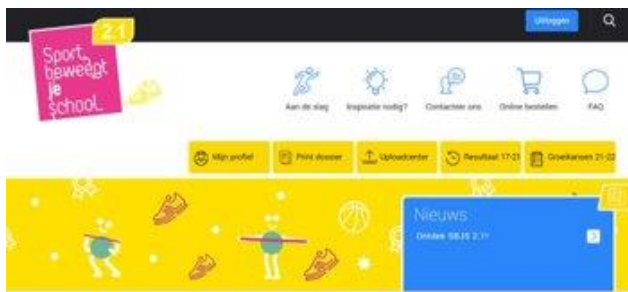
Uitloggen

2.1
Sport beweegt je school

Aan de slag
Inspiratie nodig?
Contacteer ons
Online bestellen
FAQ

Mijn profiel
Print dossier
Uploadcenter
Resultaat 17-21
Groeikansen 21-22

Nieuws
Ontdek SBJS 2.1!